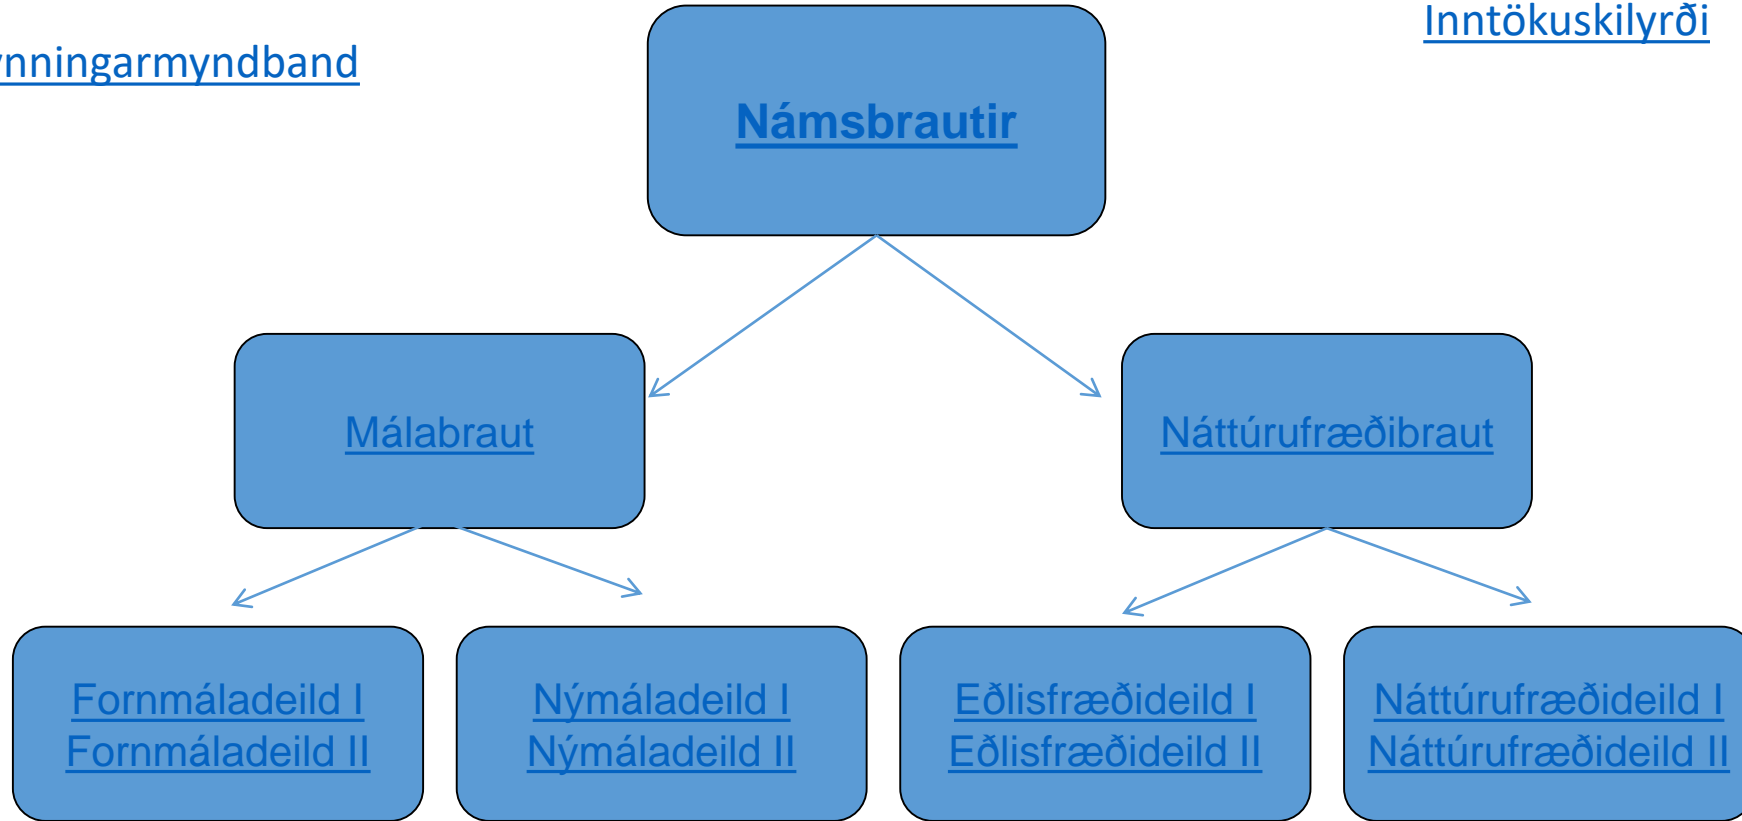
ynningarmyndband

Námsbrautir

Inntökuskilyrði

Málabraut

Náttúrufræðibraut

Fornmáladeild I
Fornmáladeild II

Nýmáladeild I
Nýmáladeild II

Eðlisfræðideild I
Eðlisfræðideild II

Náttúrufræðideild I
Náttúrufræðideild II